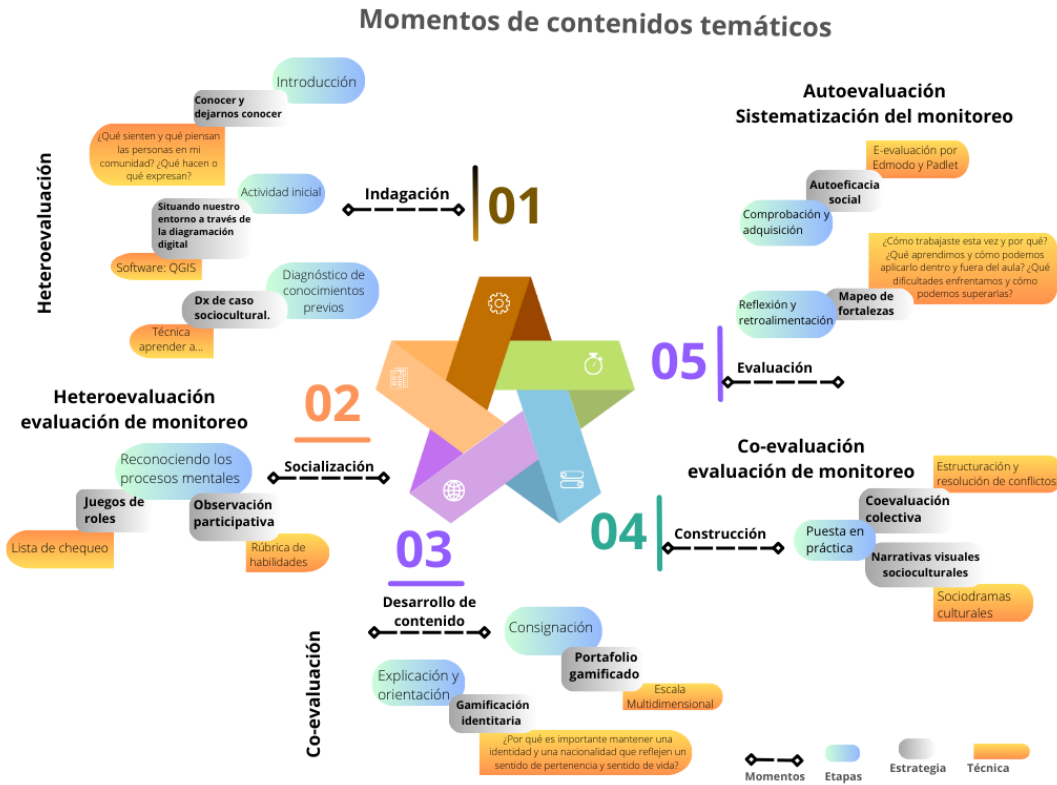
Momentos de contenidos temáticos

Heteroevaluación

Introducción
Conocer y dejarnos conocer
¿Qué sienten y qué piensan las personas en mi comunidad? ¿Qué hacen o qué expresan?

Actividad inicial
Situando nuestro entorno a través de la diagramación digital
Software: QGIS

Diagnóstico de conocimientos previos
Dx de caso sociocultural.
Técnica aprender a...

Indagación
01

Autoevaluación
Sistematización del monitoreo

E-evaluación por Edmodo y Padlet
Autoeficacia social
Comprobación y adquisición

¿Cómo trabajaste esta vez y por qué? ¿Qué aprendimos y cómo podemos aplicarlo dentro y fuera del aula? ¿Qué dificultades enfrentamos y cómo podemos superarlas?
Mapeo de fortalezas
Reflexión y retroalimentación

05
Evaluación

Heteroevaluación
evaluación de monitoreo

02
Socialización
Reconociendo los procesos mentales
Juegos de roles
Observación participativa
Lista de chequeo
Rúbrica de habilidades

Co-evaluación
evaluación de monitoreo

Estructuración y resolución de conflictos
Coevaluación colectiva
Puesta en práctica
Narrativas visuales socioculturales
Sociodramas culturales

04
Construcción

03
Desarrollo de contenido

Co-evaluación

Consignación
Portafolio gamificado
Escala Multidimensional
Explicación y orientación
Gamificación identitaria
¿Por qué es importante mantener una identidad y una nacionalidad que reflejen un sentido de pertenencia y sentido de vida?

Momentos
Etapas
Estrategia
Técnica